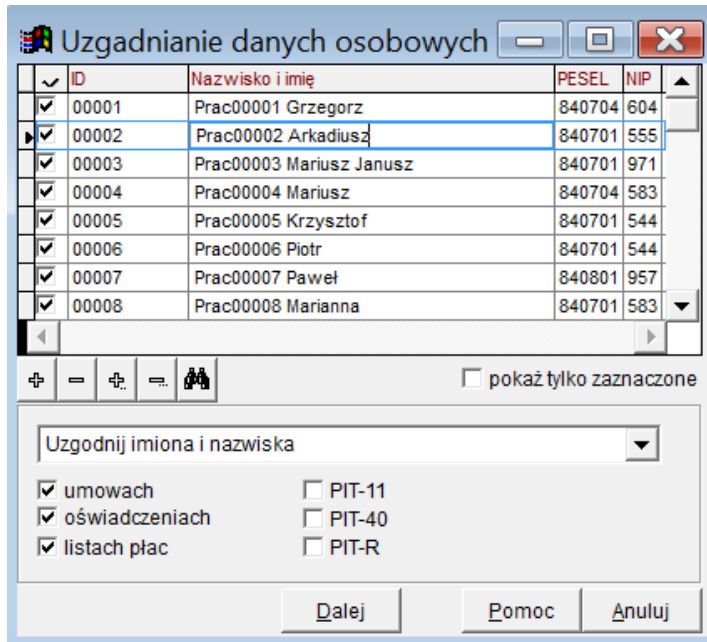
Uzgadnianie danych osobowych

| ✓ | ID | Nazwisko i imię | PESEL | NIP |
|---|---|---|---|---|
| ☑ | 00001 | Prac00001 Grzegorz | 840704 | 604 |
| ☑ | 00002 | Prac00002 Arkadiusz | 840701 | 555 |
| ☑ | 00003 | Prac00003 Mariusz Janusz | 840701 | 971 |
| ☑ | 00004 | Prac00004 Mariusz | 840704 | 583 |
| ☑ | 00005 | Prac00005 Krzysztof | 840701 | 544 |
| ☑ | 00006 | Prac00006 Piotr | 840701 | 544 |
| ☑ | 00007 | Prac00007 Paweł | 840801 | 957 |
| ☑ | 00008 | Prac00008 Marianna | 840701 | 583 |

☐ pokaż tylko zaznaczone

Uzgodnij imiona i nazwiska

☑ umowach
☑ oświadczeniach
☑ listach płac
☐ PIT-11
☐ PIT-40
☐ PIT-R

Dalej
Pomoc
Anuluj